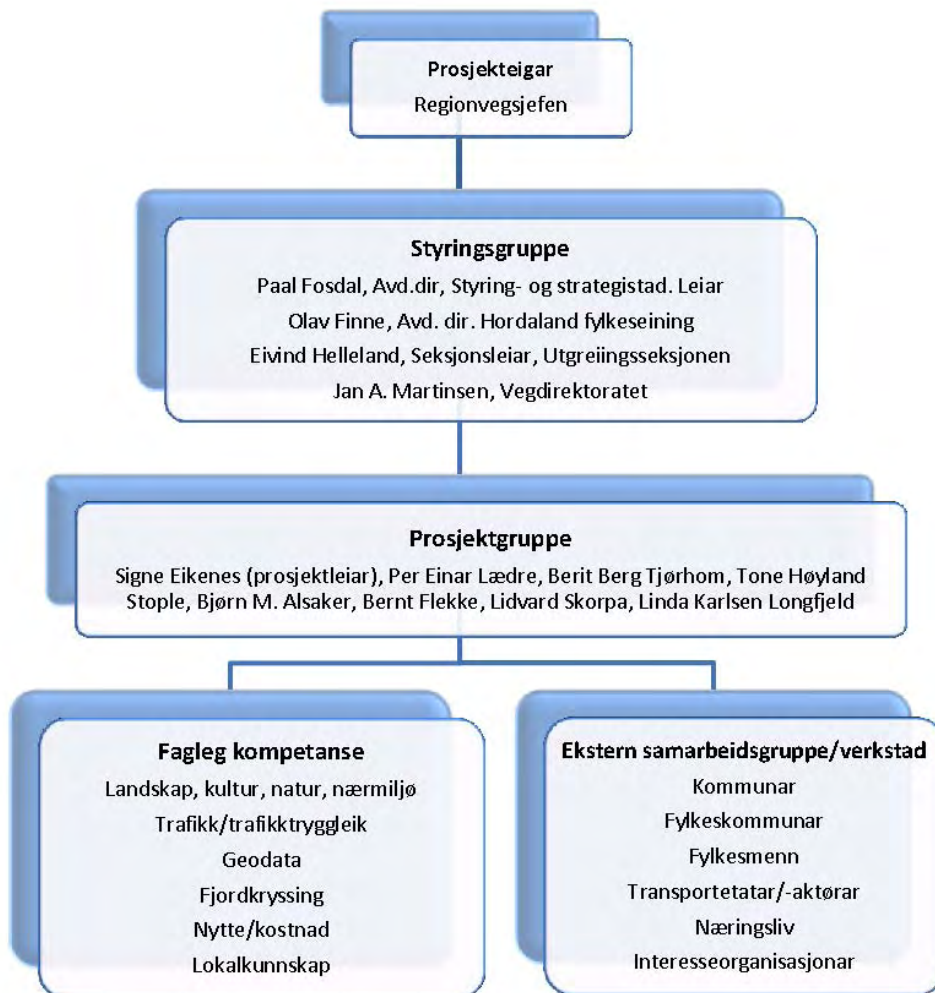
Prosjekteigar
Regionvegsjefen

Styringsgruppe
Paal Fosdal, Avd.dir, Styring- og strategistad. Leiar
Olav Finne, Avd. dir. Hordaland fylkeseining
Eivind Helleland, Seksjonsleiar, Utgreiingsseksjonen
Jan A. Martinsen, Vegdirektoratet

Prosjektgruppe
Signe Eikenes (prosjektleiar), Per Einar Lædre, Berit Berg Tjørhom, Tone Høyland Stople, Bjørn M. Alsaker, Bernt Flekke, Lidvard Skorpa, Linda Karlsen Longfjeld

Fagleg kompetanse
Landskap, kultur, natur, nærmiljø
Trafikk/trafikktryggleik
Geodata
Fjordkryssing
Nytte/kostnad
Lokalkunnskap

Ekstern samarbeidsgruppe/verkstad
Kommunar
Fylkeskommunar
Fylkesmenn
Transportetatar/-aktørar
Næringsliv
Interesseorganisasjonar